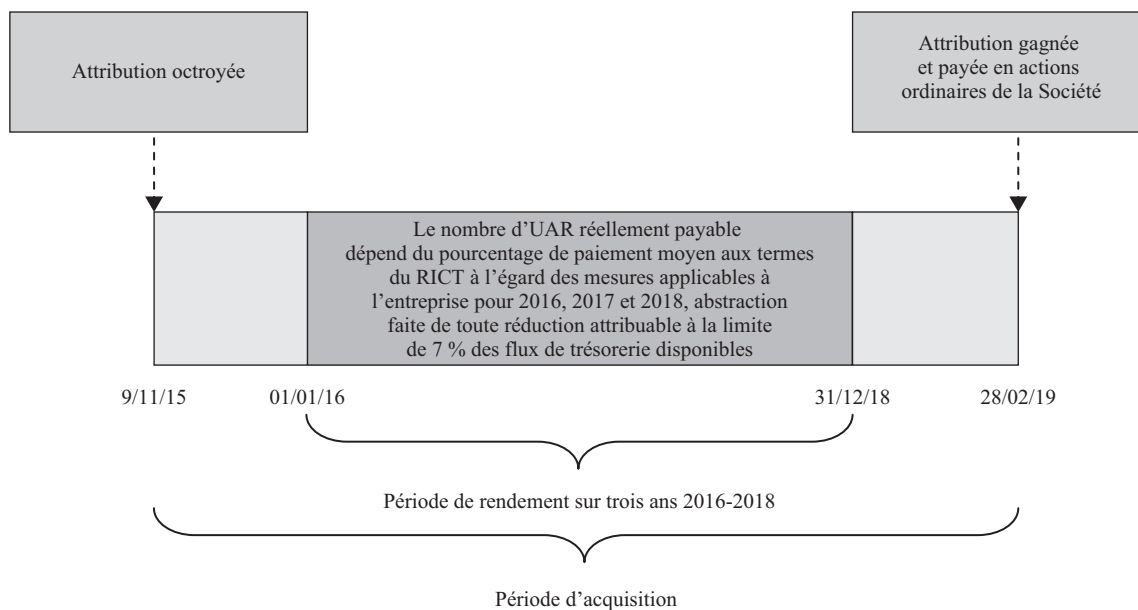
Attribution octroyée

Attribution gagnée et payée en actions ordinaires de la Société

Le nombre d'UAR réellement payable dépend du pourcentage de paiement moyen aux termes du RICT à l'égard des mesures applicables à l'entreprise pour 2016, 2017 et 2018, abstraction faite de toute réduction attribuable à la limite de 7 % des flux de trésorerie disponibles

9/11/15

01/01/16

31/12/18

28/02/19

Période de rendement sur trois ans 2016-2018

Période d'acquisition